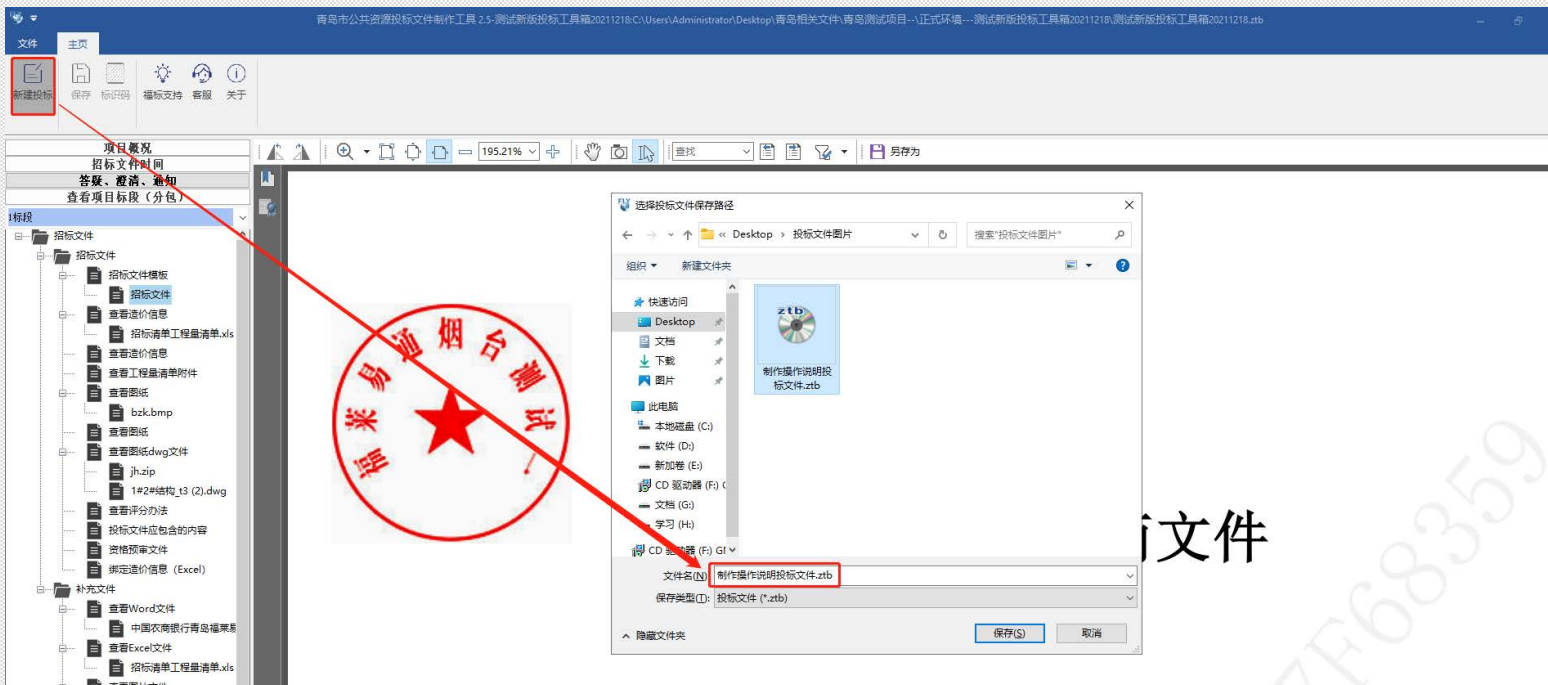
青岛市公共资源投标文件制作工具 2.5-测试新版投标工具箱20211218:C:\Users\Administrator\Desktop\青岛相关文件\青岛测试项目--\正式环境---测试新版投标工具箱20211218\测试新版投标工具箱20211218.ztb

文件 主页

新建投标 保存 标识码 福标支持 客服 关于

项目概况
招标文件时间
答疑、澄清、通知
查看项目标段（分包）

1标段

招标文件
招标文件
招标文件模板
招标文件
查看造价信息
招标清单工程量清单.xls
查看造价信息
查看工程量清单附件
查看图纸
bzk.bmp
查看图纸
查看图纸dwg文件
jh.zip
1#2#结构_t3 (2).dwg
查看评分办法
投标文件应包含的内容
资格预审文件
绑定造价信息（Excel）
补充文件
查看Word文件
中国农商银行青岛福莱易
查看Excel文件
招标清单工程量清单.xls

195.21% 查找 另存为

福莱易通烟台测试

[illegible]文件

选择投标文件保存路径
« Desktop › 投标文件图片
搜索"投标文件图片"
组织 新建文件夹
快速访问
Desktop
文档
下载
图片
此电脑
本地磁盘 (C:)
软件 (D:)
新加卷 (E:)
CD 驱动器 (F:) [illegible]
文档 (G:)
学习 (H:)
CD 驱动器 (F:) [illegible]
ztb
制作操作说明投标文件.ztb
文件名(N): 制作操作说明投标文件.ztb
保存类型(T): 投标文件 (*.ztb)
隐藏文件夹
保存(S) 取消

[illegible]ZF68359